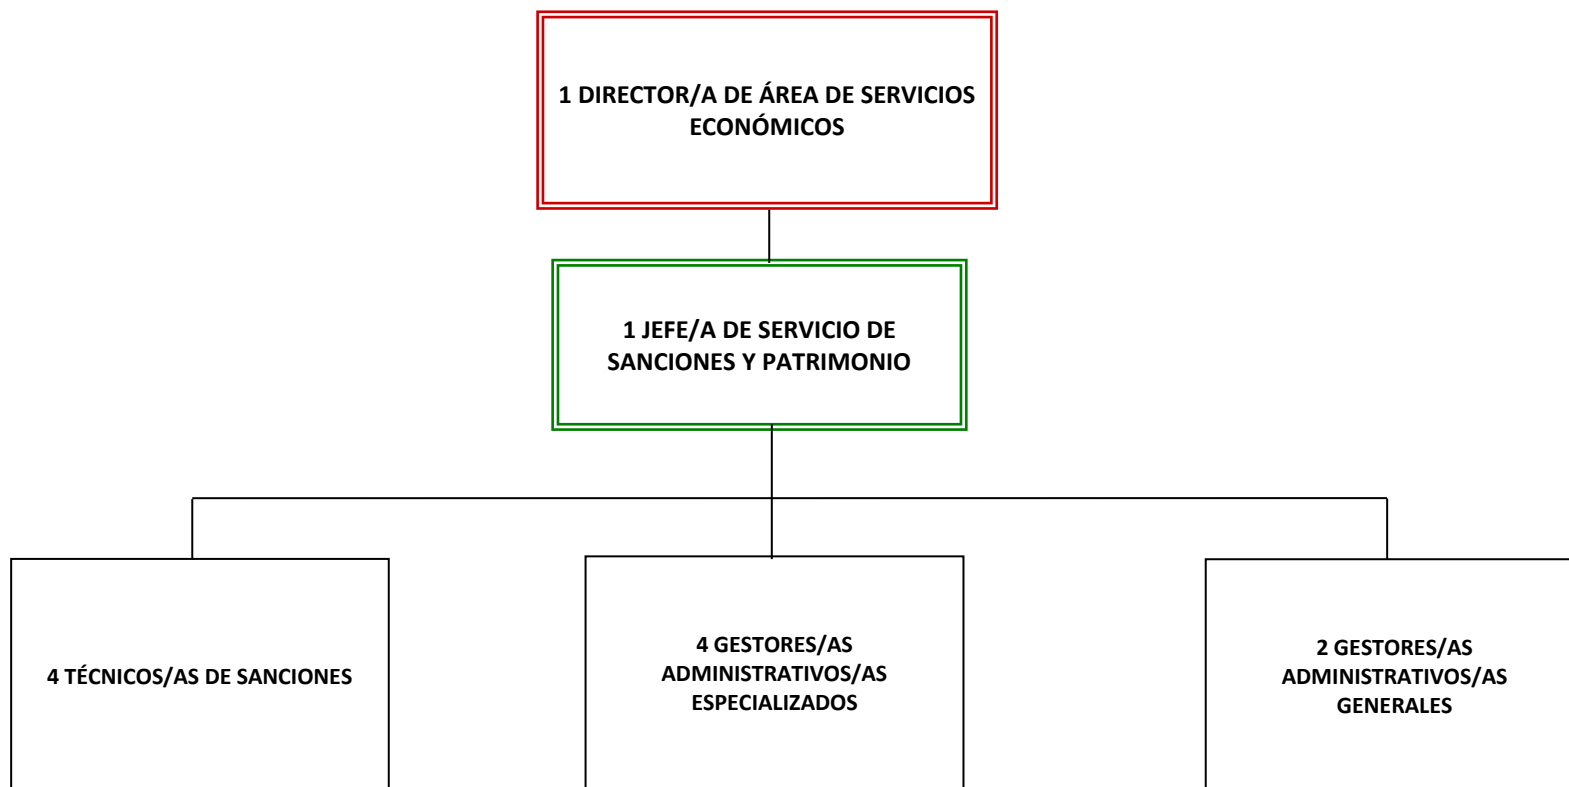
1 DIRECTOR/A DE ÁREA DE SERVICIOS ECONÓMICOS

1 JEFE/A DE SERVICIO DE SANCIONES Y PATRIMONIO

4 TÉCNICOS/AS DE SANCIONES

4 GESTORES/AS ADMINISTRATIVOS/AS ESPECIALIZADOS

2 GESTORES/AS ADMINISTRATIVOS/AS GENERALES